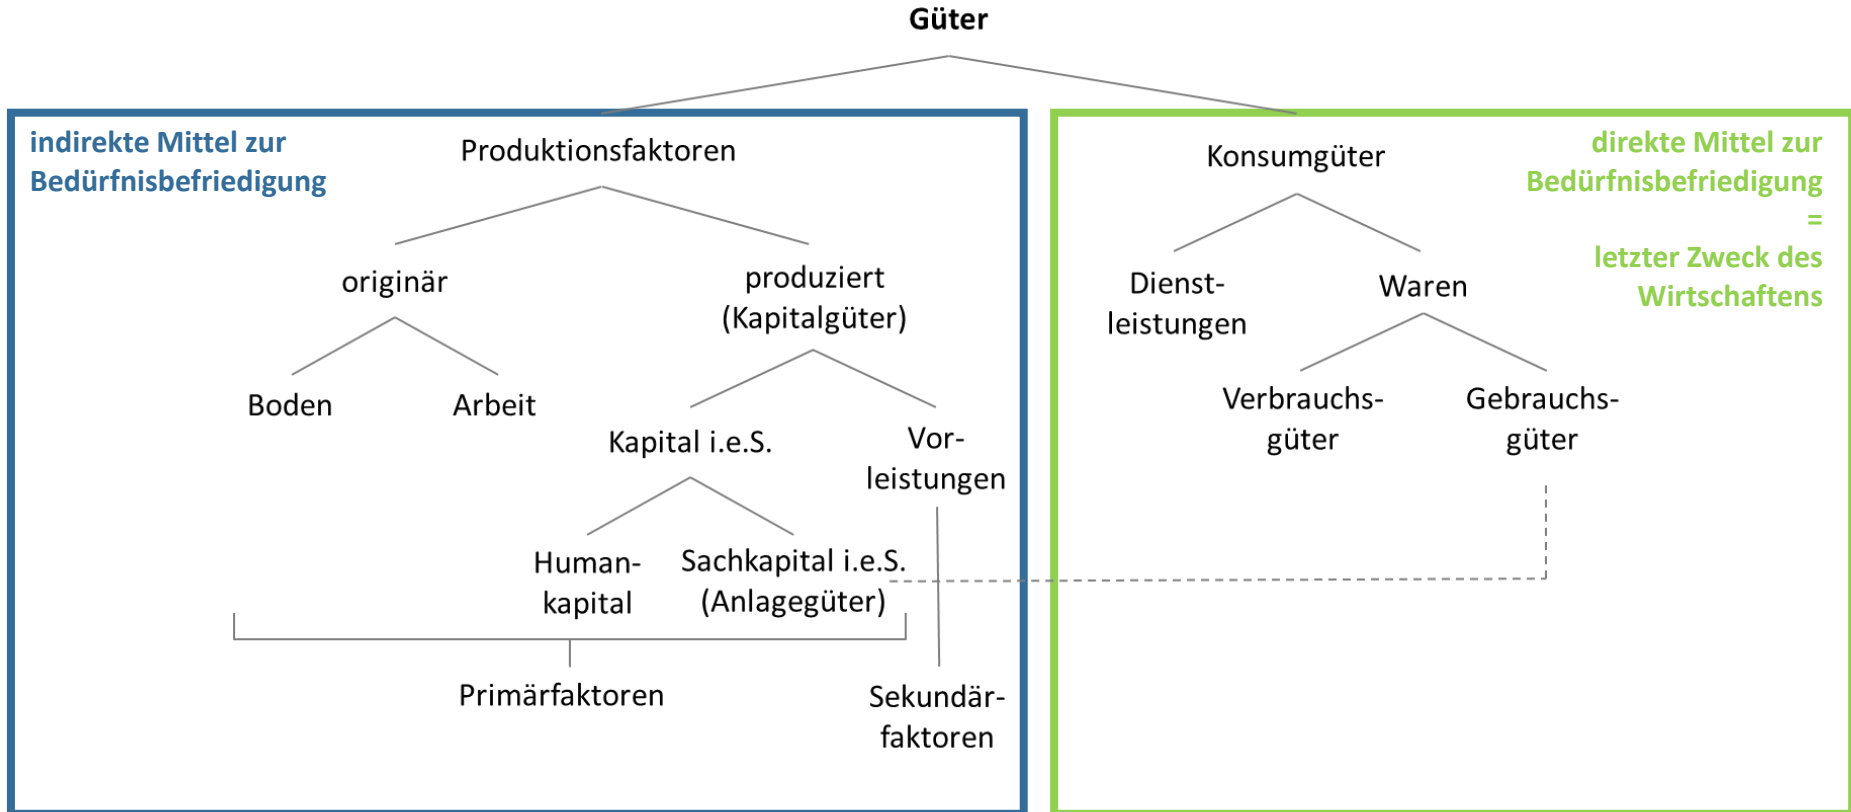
Güter

indirekte Mittel zur Bedürfnisbefriedigung

Produktionsfaktoren

originär

Boden

Arbeit

produziert (Kapitalgüter)

Kapital i.e.S.

Vorleistungen

Humankapital

Sachkapital i.e.S. (Anlagegüter)

Primärfaktoren

Sekundärfaktoren

Konsumgüter

direkte Mittel zur Bedürfnisbefriedigung = letzter Zweck des Wirtschaftens

Dienstleistungen

Waren

Verbrauchsgüter

Gebrauchsgüter